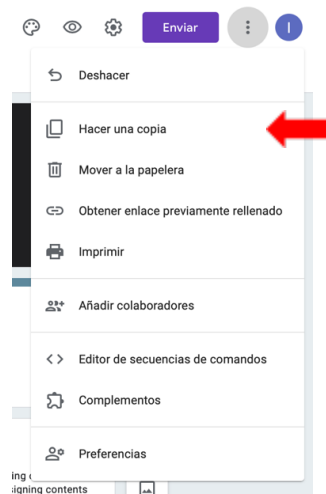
Enviar
I

Deshacer

Hacer una copia

Mover a la papelera

Obtener enlace previamente rellenado

Imprimir

Añadir colaboradores

Editor de secuencias de comandos

Complementos

Preferencias

ing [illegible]
signing contents